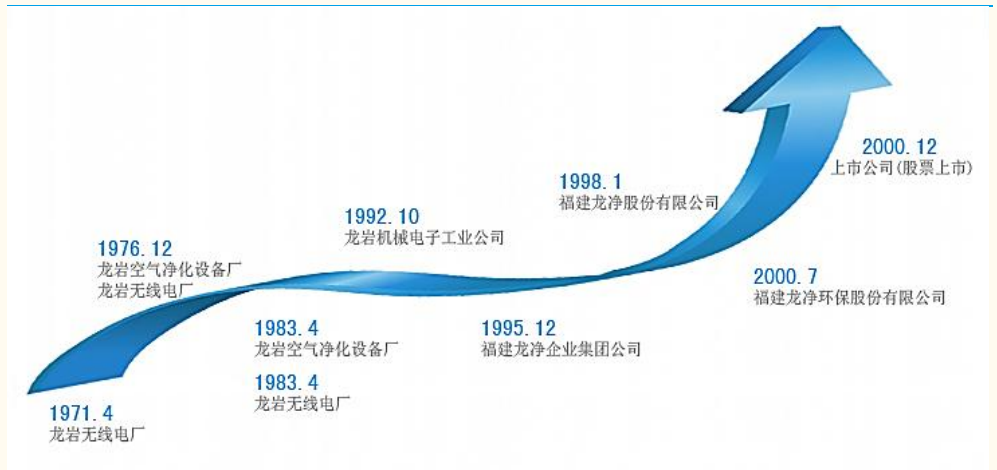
1976.12
龙岩空气净化设备厂
龙岩无线电厂

1992.10
龙岩机械电子工业公司

1998.1
福建龙净股份有限公司

2000.12
上市公司(股票上市)

2000.7
福建龙净环保股份有限公司

1983.4
龙岩空气净化设备厂

1995.12
福建龙净企业集团公司

1983.4
龙岩无线电厂

1971.4
龙岩无线电厂